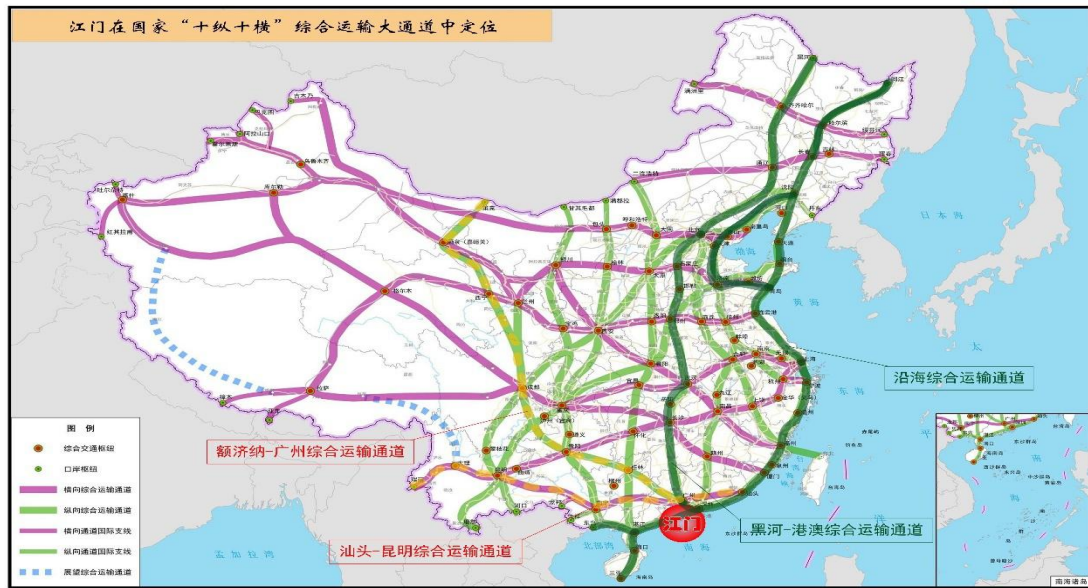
江门在国家“十纵十横”综合运输大通道中定位

沿海综合运输通道

额济纳-广州综合运输通道

黑河-港澳综合运输通道

汕头-昆明综合运输通道

江门

图例
综合交通枢纽
口岸枢纽
横向综合运输通道
纵向综合运输通道
横向通道国际支线
纵向通道国际支线
展望综合运输通道

日本海
黄海
东海
南海诸岛